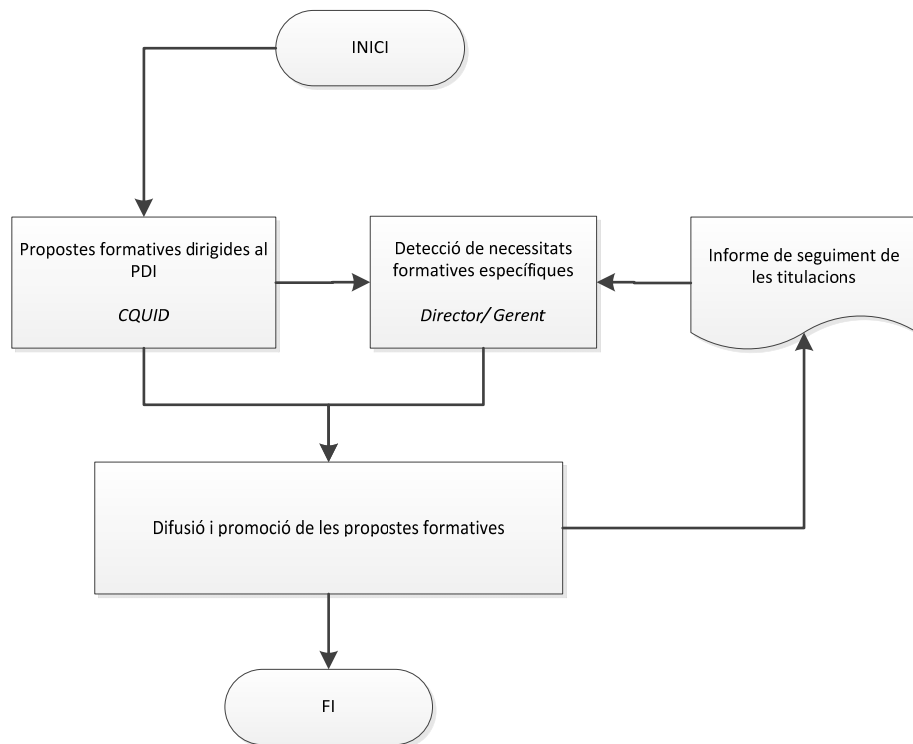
INICI

Propostes formatives dirigides al PDI

*CQUID*

Detecció de necessitats formatives específiques

*Director/ Gerent*

Informe de seguiment de les titulacions

Difusió i promoció de les propostes formatives

FI